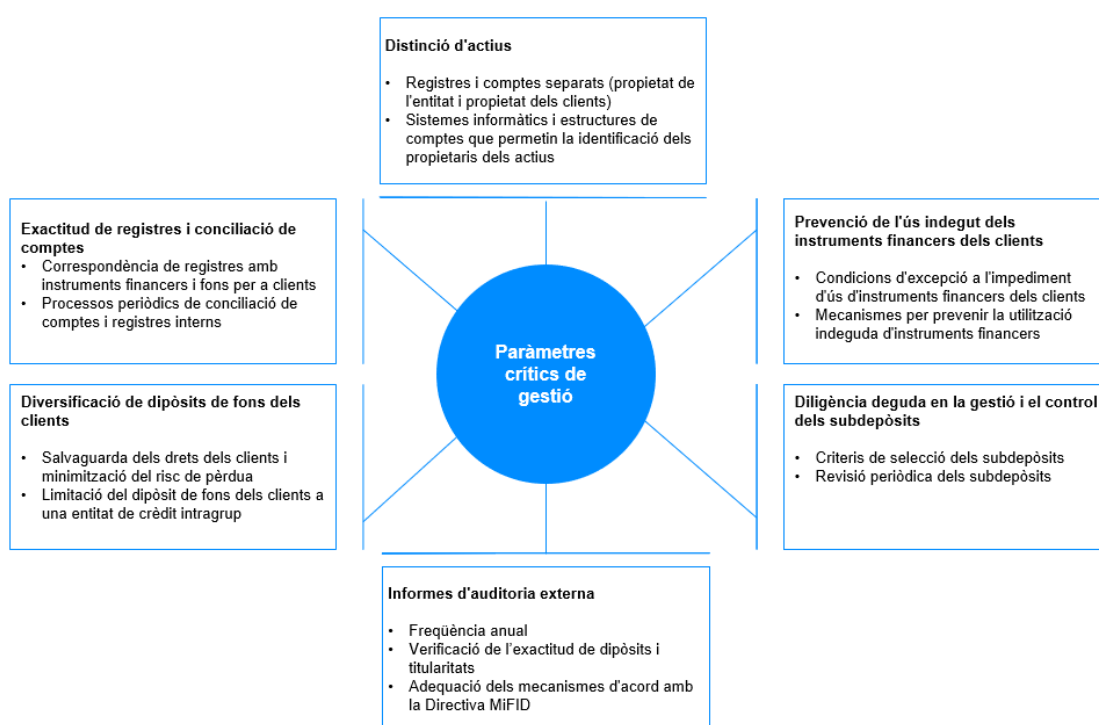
Distinció d'actius

- Registres i comptes separats (propietat de l'entitat i propietat dels clients)
- Sistemes informàtics i estructures de comptes que permetin la identificació dels propietaris dels actius

Exactitud de registres i conciliació de comptes
- Correspondència de registres amb instruments financers i fons per a clients
- Processos periòdics de conciliació de comptes i registres interns

Prevenció de l'ús indegut dels instruments financers dels clients

- Condicions d'excepció a l'impediment d'ús d'instruments financers dels clients
- Mecanismes per prevenir la utilització indeguda d'instruments financers

Paràmetres crítics de gestió

Diversificació de dipòsits de fons dels clients

- Salvaguarda dels drets dels clients i minimització del risc de pèrdua
- Limitació del dipòsit de fons dels clients a una entitat de crèdit intragrup

Diligència deguda en la gestió i el control dels subdepòsits

- Criteris de selecció dels subdepòsits
- Revisió periòdica dels subdepòsits

Informes d'auditoria externa

- Freqüència anual
- Verificació de l'exactitud de dipòsits i titularitats
- Adequació dels mecanismes d'acord amb la Directiva MiFID